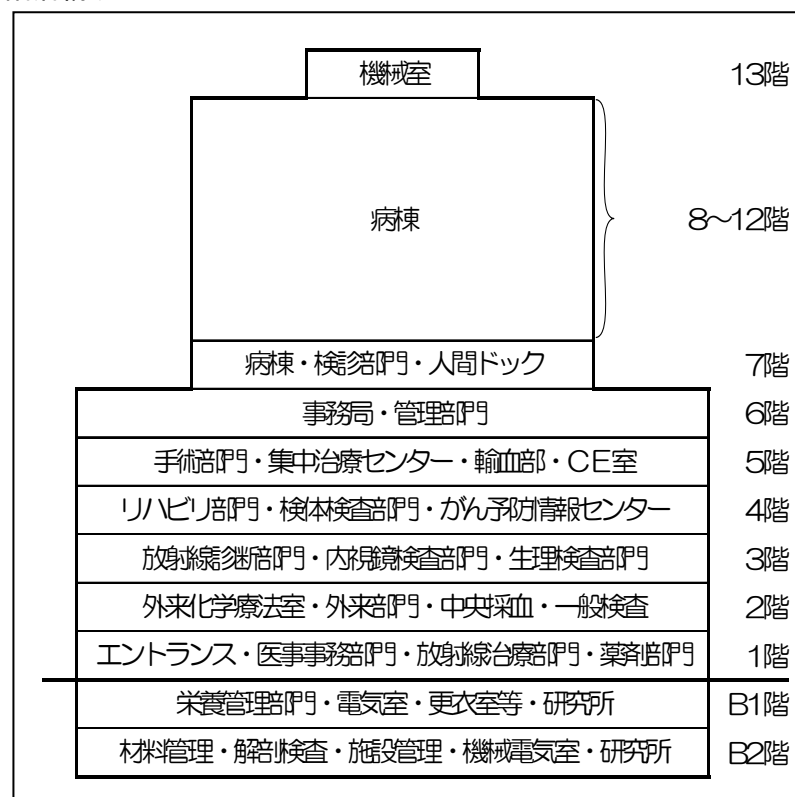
機械室 13階

病棟 8~12階

病棟・検診部門・人間ドック 7階

事務局・管理部門 6階

手術部門・集中治療センター・輸血部・CE室 5階

リハビリ部門・検体検査部門・がん予防情報センター 4階

放射線診断部門・内視鏡検査部門・生理検査部門 3階

外来化学療法室・外来部門・中央採血・一般検査 2階

エントランス・医事事務部門・放射線治療部門・薬剤部門 1階

栄養管理部門・電気室・更衣室等・研究所 B1階

材料管理・解剖検査・施設管理・機械電気室・研究所 B2階